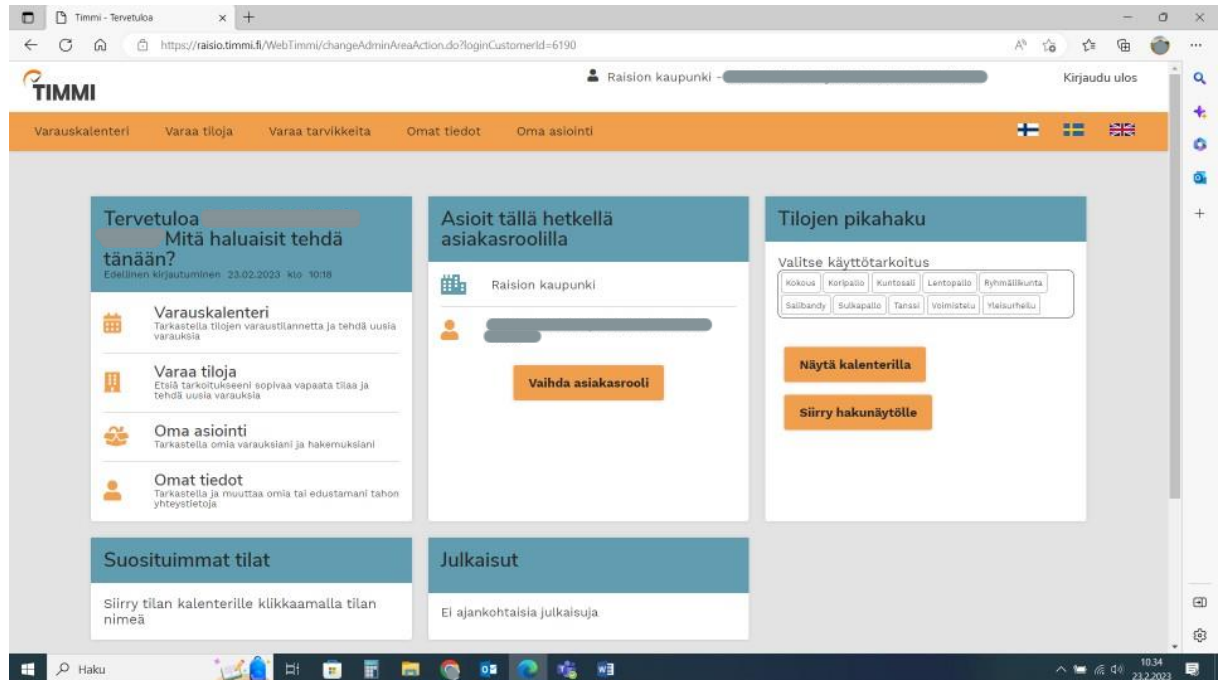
Timmi - Tervetuloa

https://raisio.timmi.fi/WebTimmi/changeAdminAreaAction.do?loginCustomerId=6190

TIMMI

Raision kaupunki - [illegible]

Kirjaudu ulos

Varauskalenteri Varaa tiloja Varaa tarvikkeita Omat tiedot Oma asiointi

Tervetuloa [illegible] Mitä haluaisit tehdä tänään?
Edellinen kirjautuminen 23.02.2023 klo 10:18

Varauskalenteri
Tarkastella tilojen varaustilannetta ja tehdä uusia varauksia

Varaa tiloja
Etsiä tarkoitukseeni sopivaa vapaata tilaa ja tehdä uusia varauksia

Oma asiointi
Tarkastella omia varauksiani ja hakemuksiani

Omat tiedot
Tarkastella ja muuttaa omia tai edustamani tahon yhteystietoja

Asioit tällä hetkellä asiakasroolilla

Raision kaupunki

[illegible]

Vaihda asiakasrooli

Tilojen pikahaku

Valitse käyttötarkoitus

Kokous Koripallo Kuntosali Lentopallo Ryhmäliikunta Salibandy Sulkapallo Tanssi Voimistelu Yleisurheilu

Näytä kalenterilla

Siirry hakunäytölle

Suosituimmat tilat

Siirry tilan kalenterille klikkaamalla tilan nimeä

Julkaisut

Ei ajankohtaisia julkaisuja

Haku

10.34
23.2.2023